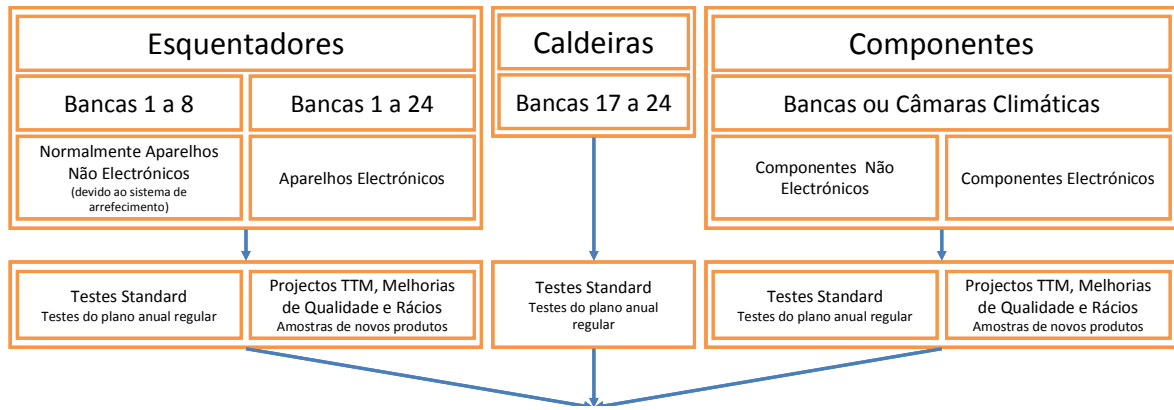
Esquentadores

Bancas 1 a 8

Bancas 1 a 24

Normalmente Aparelhos Não Electrónicos
(devido ao sistema de arrefecimento)

Aparelhos Electrónicos

Caldeiras

Bancas 17 a 24

Componentes

Bancas ou Câmaras Climáticas

Componentes Não Electrónicos

Componentes Electrónicos

Testes Standard
Testes do plano anual regular

Projectos TTM, Melhorias de Qualidade e Rácios
Amostras de novos produtos

Testes Standard
Testes do plano anual regular

Testes Standard
Testes do plano anual regular

Projectos TTM, Melhorias de Qualidade e Rácios
Amostras de novos produtos